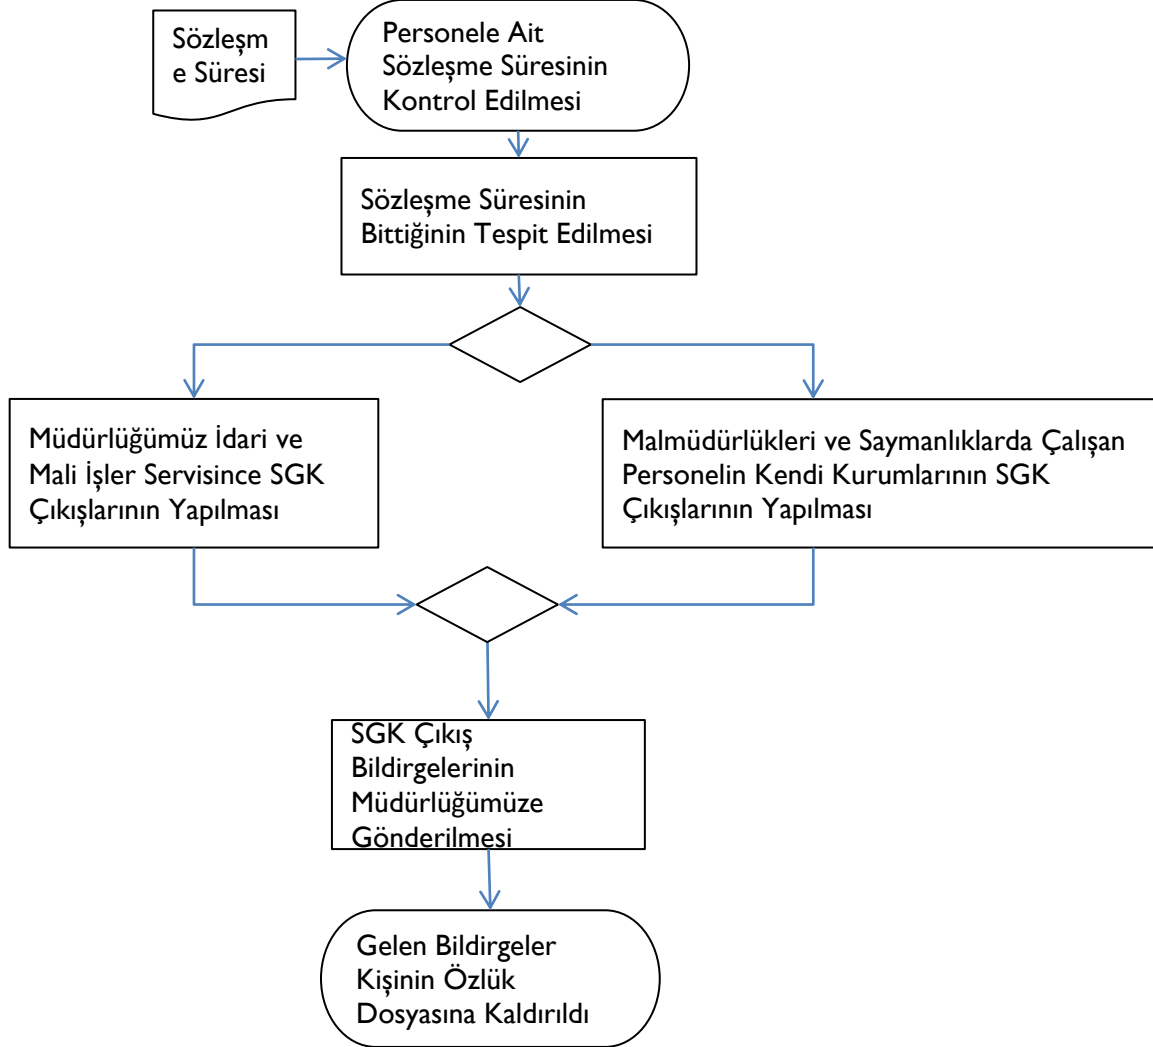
Sözleşm e Süresi

Personele Ait Sözleşme Süresinin Kontrol Edilmesi

Sözleşme Süresinin Bittiğinin Tespit Edilmesi

Müdürlüğümüz İdari ve Mali İşler Servisince SGK Çıkışlarının Yapılması

Malmüdürlükleri ve Saymanlıklarda Çalışan Personelin Kendi Kurumlarının SGK Çıkışlarının Yapılması

SGK Çıkış Bildirgelerinin Müdürlüğümüze Gönderilmesi

Gelen Bildirgeler Kişinin Özlük Dosyasına Kaldırıldı